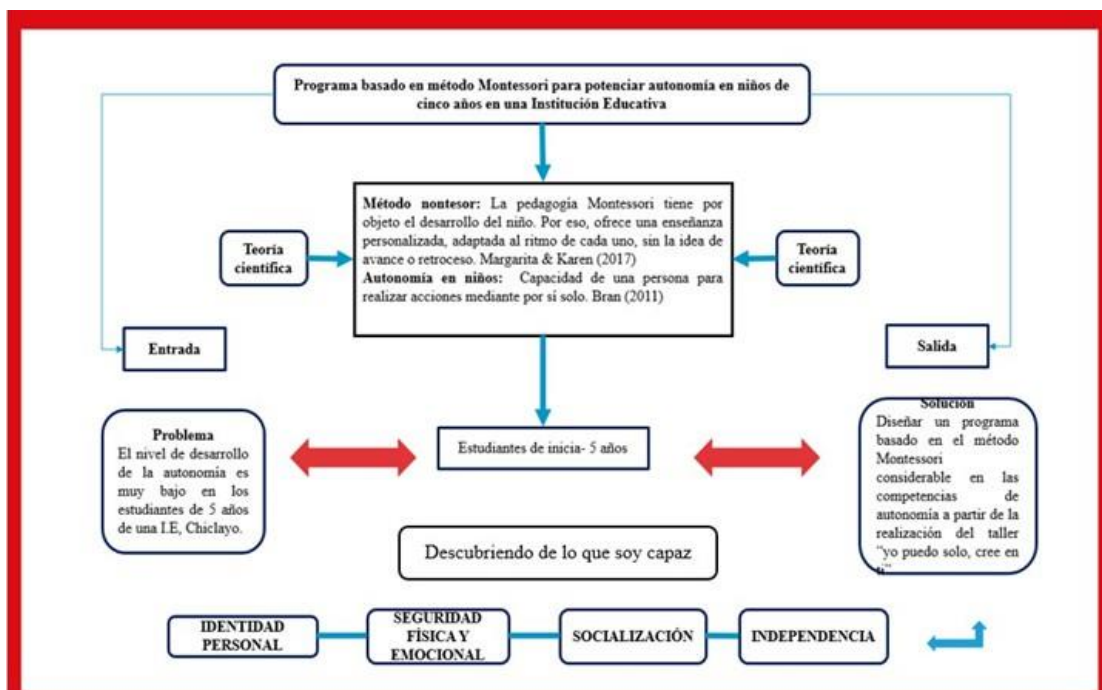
Programa basado en método Montessori para potenciar autonomía en niños de cinco años en una Institución Educativa

Teoría científica

Método nontesor: La pedagogía Montessori tiene por objeto el desarrollo del niño. Por eso, ofrece una enseñanza personalizada, adaptada al ritmo de cada uno, sin la idea de avance o retroceso. Margarita & Karen (2017)
Autonomía en niños: Capacidad de una persona para realizar acciones mediante por sí solo. Bran (2011)

Teoría científica

Entrada

Salida

Problema
El nivel de desarrollo de la autonomía es muy bajo en los estudiantes de 5 años de una I.E, Chiclayo.

Estudiantes de inicia- 5 años

Solución
Diseñar un programa basado en el método Montessori considerable en las competencias de autonomía a partir de la realización del taller "yo puedo solo, cree en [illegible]

Descubriendo de lo que soy capaz

IDENTIDAD PERSONAL

SEGURIDAD FÍSICA Y EMOCIONAL

SOCIALIZACIÓN

INDEPENDENCIA